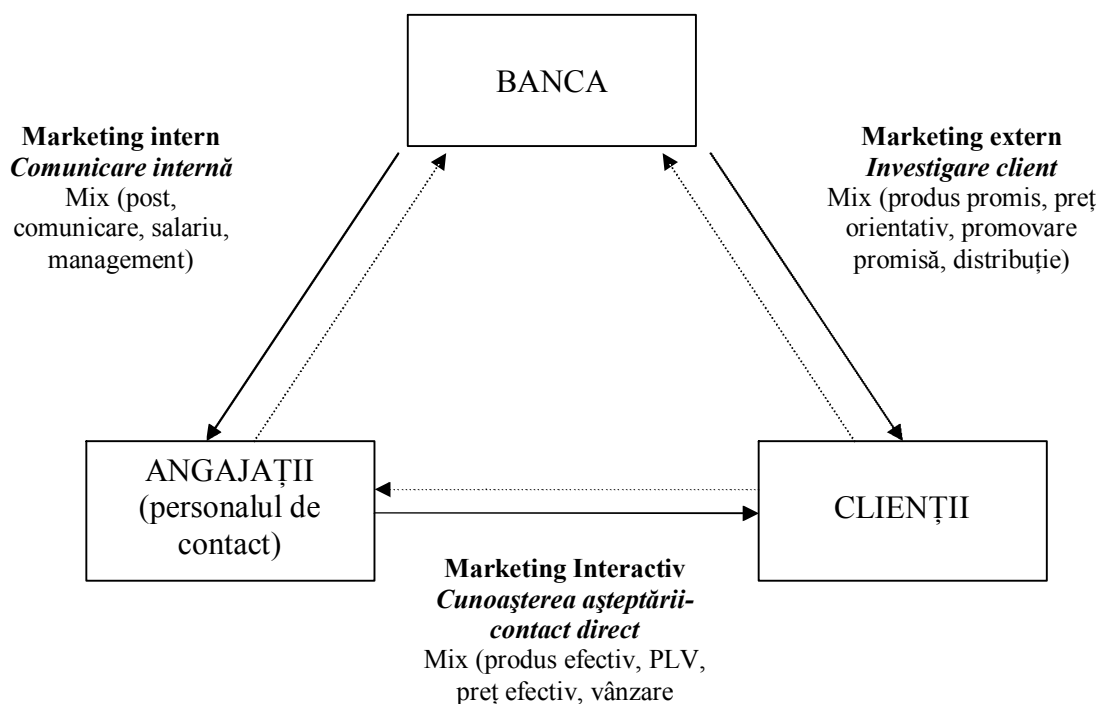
BANCA

Marketing intern
Comunicare internă
Mix (post, comunicare, salariu, management)

Marketing extern
Investigare client
Mix (produs promis, preț orientativ, promovare promisă, distribuție)

ANGAJAȚII (personalul de contact)

CLIENȚII

Marketing Interactiv
Cunoaşterea aşteptării-contact direct
Mix (produs efectiv, PLV, preț efectiv, vânzare